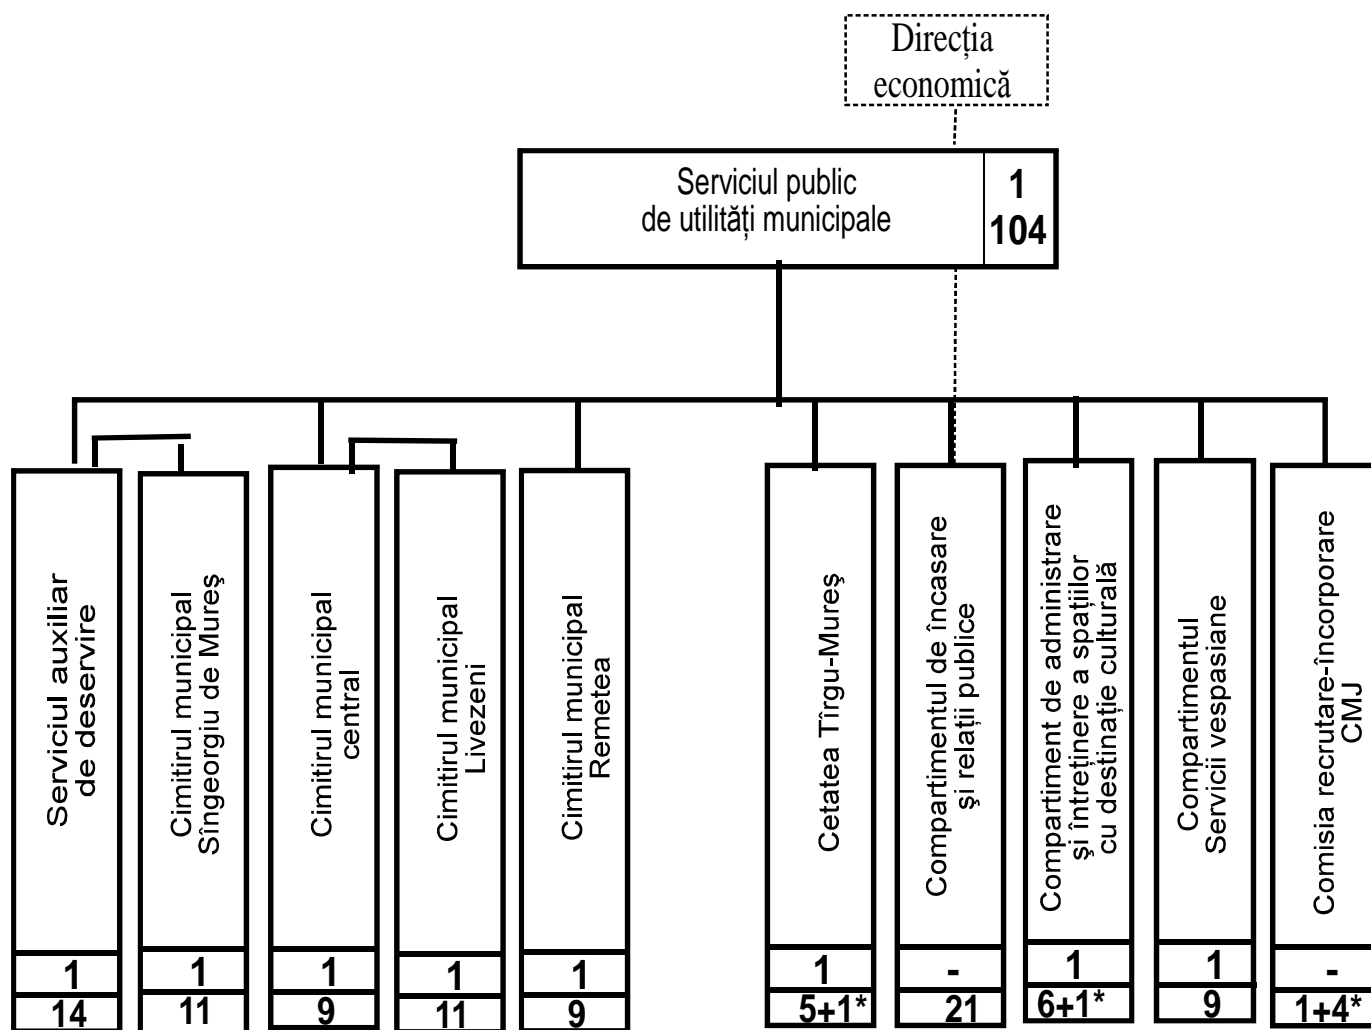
Direcția economică

Serviciul public de utilități municipale
1
104

Serviciul auxiliar de deservire
1
14

Cimitirul municipal Sîngeorgiu de Mureș
1
11

Cimitirul municipal central
1
9

Cimitirul municipal Livezeni
1
11

Cimitirul municipal Remetea
1
9

Cetatea Tîrgu-Mureș
1
5+1*

Compartimentul de încasare și relații publice
-
21

Compartiment de administrare și întreținere a spațiilor cu destinație culturală
1
6+1*

Compartimentul Servicii vespasiane
1
9

Comisia recrutare-încorporare CMJ
-
1+4*